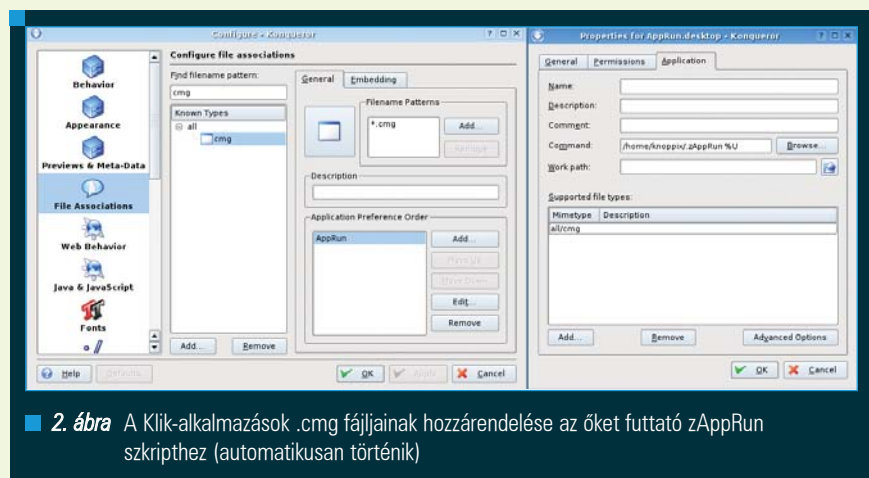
Configure - Konqueror

Configure file associations

Behavior
Appearance
Previews & Meta-Data
File Associations
Web Behavior
Java & JavaScript
Fonts

Find filename pattern:
cmg
Known Types
all
cmg

General | Embedding
Filename Patterns
*.cmg
Add...
Remove

Description

Application Preference Order
AppRun
Add...
Move Up
Move Down
Edit...
Remove

Add... | Remove

Help | Defaults | OK | Apply | Cancel

Properties for AppRun.desktop - Konqueror

General | Permissions | Application

Name:
Description:
Comment:
Command: /home/knoppix/.zAppRun %U | Browse...
Work path:

Supported file types:
| Mimetype | Description |
|---|---|
| all/cmg | |

Add... | Remove | Advanced Options

OK | Cancel

2. ábra A Klik-alkalmazások .cmg fájljainak hozzárendelése az őket futtató zAppRun szkripthez (automatikusan történik)